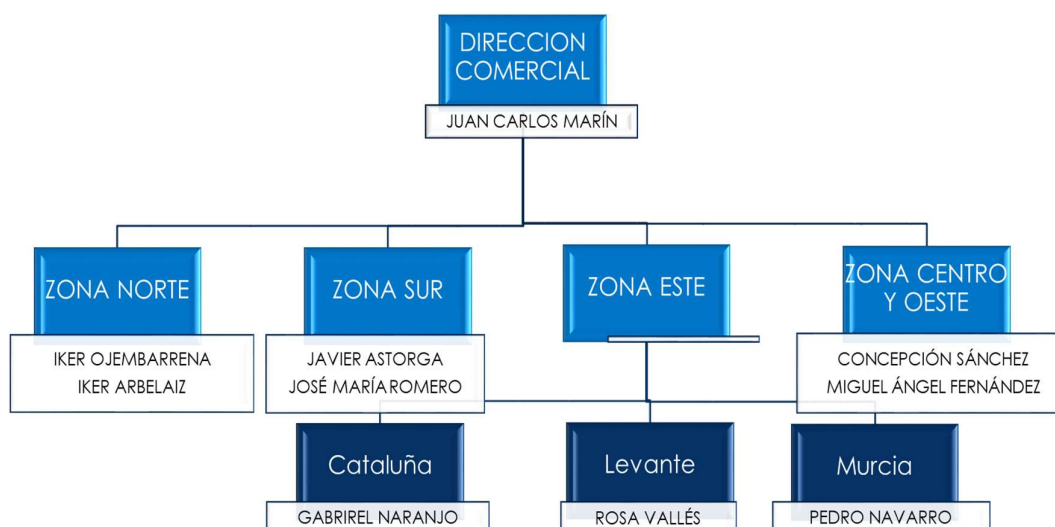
DIRECCION COMERCIAL

JUAN CARLOS MARÍN

ZONA NORTE

IKER OJEMBARRENA
IKER ARBELAIZ

ZONA SUR

JAVIER ASTORGA
JOSÉ MARÍA ROMERO

ZONA ESTE

ZONA CENTRO Y OESTE

CONCEPCIÓN SÁNCHEZ
MIGUEL ÁNGEL FERNÁNDEZ

Cataluña

GABRIREL NARANJO

Levante

ROSA VALLÉS

Murcia

PEDRO NAVARRO